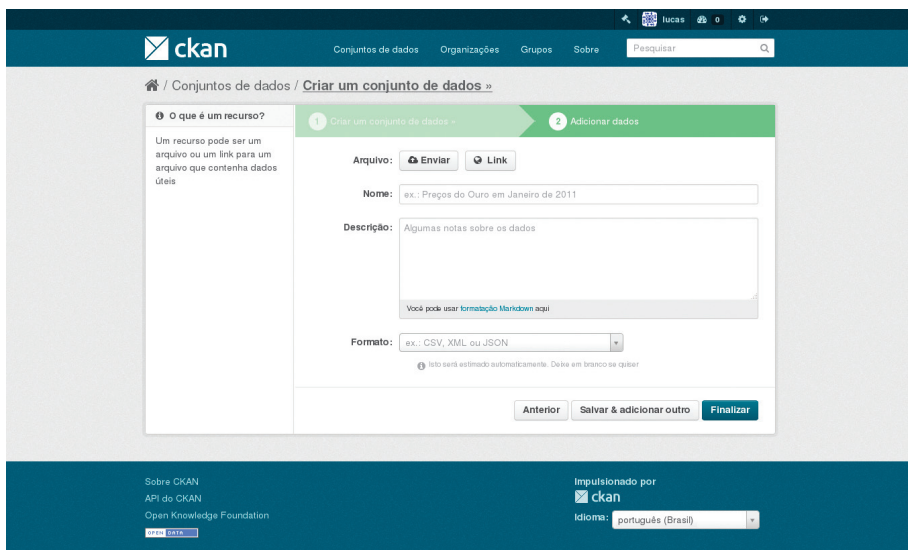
lucas 0

ckan

Conjuntos de dados Organizações Grupos Sobre Pesquisar

/ Conjuntos de dados / Criar um conjunto de dados »

O que é um recurso?

Um recurso pode ser um arquivo ou um link para um arquivo que contenha dados úteis

1 Criar um conjunto de dados » 2 Adicionar dados

Arquivo: Enviar Link

Nome: ex.: Preços do Ouro em Janeiro de 2011

Descrição: Algumas notas sobre os dados

Você pode usar formatação Markdown aqui

Formato: ex.: CSV, XML ou JSON

Isto será estimado automaticamente. Deixe em branco se quiser

Anterior Salvar & adicionar outro Finalizar

Sobre CKAN
API do CKAN
Open Knowledge Foundation
OPEN DATA

Impulsionado por
ckan
Idioma: português (Brasil)